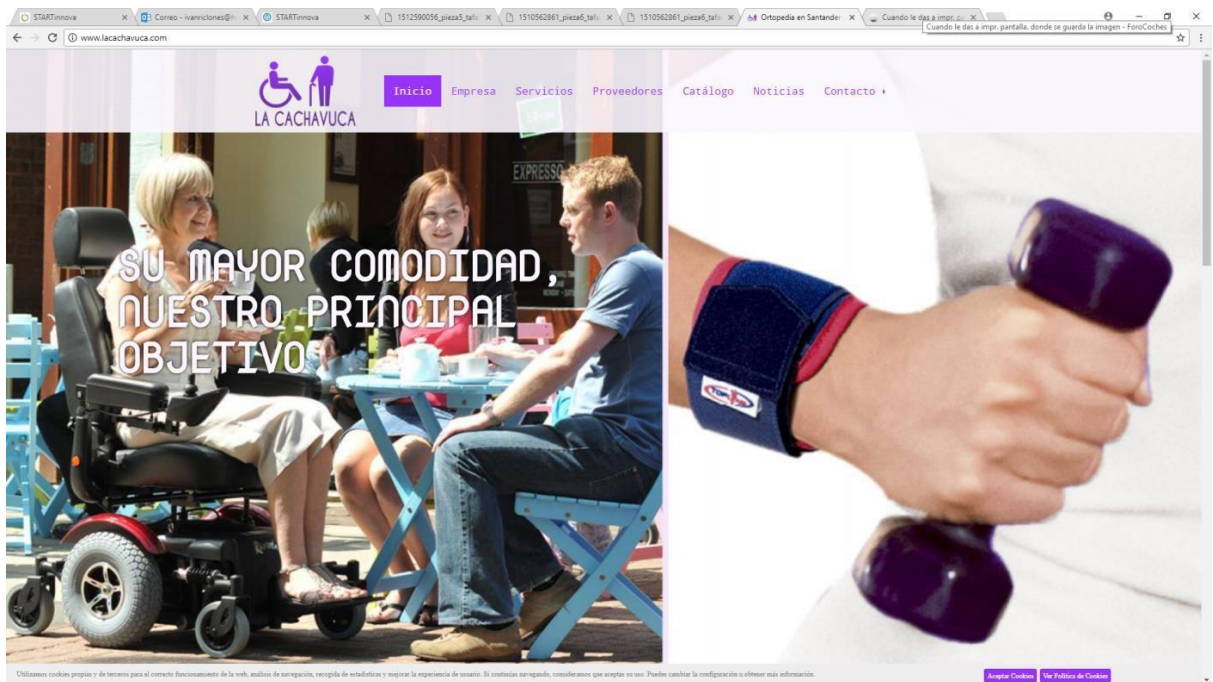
STARTinnova × Correo - ivanriclones@ × STARTinnova × 1512590056_pieza5_tafa × 1510562861_pieza6_tafa × 1510562861_pieza6_tafa × Ortopedia en Santander × Cuando le das a impr. pa ×

Cuando le das a impr. pantalla, donde se guarda la imagen - ForoCoches

www.lacachavuca.com

LA CACHAVUCA

Inicio Empresa Servicios Proveedores Catálogo Noticias Contacto ▸

EXPRESSO

SU MAYOR COMODIDAD, NUESTRO PRINCIPAL OBJETIVO

Utilizamos cookies propias y de terceros para el correcto funcionamiento de la web, análisis de navegación, recogida de estadísticas y mejorar la experiencia de usuario. Si continúas navegando, consideramos que aceptas su uso. Puedes cambiar la configuración u obtener más información.

Aceptar Cookies Ver Política de Cookies